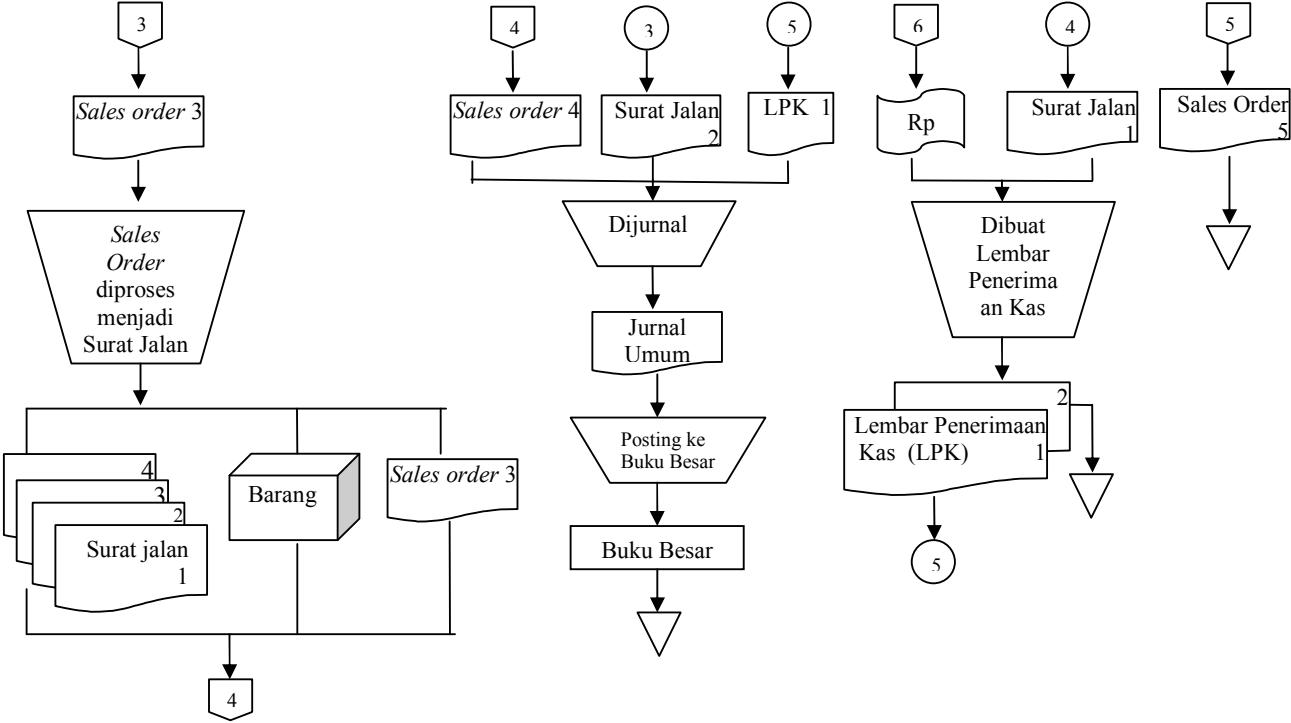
3

Sales order 3

Sales Order diproses menjadi Surat Jalan

4
3
2
Surat jalan 1

Barang

Sales order 3

4

4

3

5

Sales order 4

Surat Jalan 2

LPK 1

Dijurnal

Jurnal Umum

Posting ke Buku Besar

Buku Besar

6

4

Rp

Surat Jalan 1

Dibuat Lembar Penerimaan Kas

2
Lembar Penerimaan Kas (LPK) 1

5

5

Sales Order 5